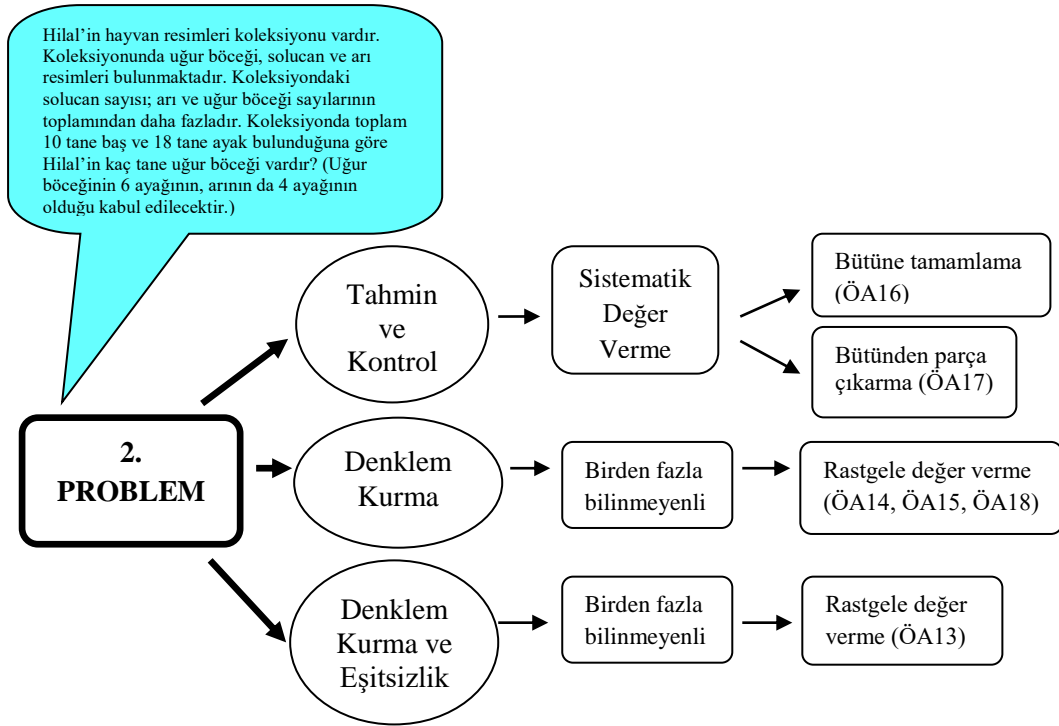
Hilal'in hayvan resimleri koleksiyonu vardır. Koleksiyonunda uğur böceği, solucan ve arı resimleri bulunmaktadır. Koleksiyondaki solucan sayısı; arı ve uğur böceği sayılarının toplamından daha fazladır. Koleksiyonda toplam 10 tane baş ve 18 tane ayak bulunduğuna göre Hilal'in kaç tane uğur böceği vardır? (Uğur böceğinin 6 ayağının, arının da 4 ayağının olduğu kabul edilecektir.)

2. PROBLEM

Tahmin ve Kontrol

Sistematik Değer Verme

Bütüne tamamlama (ÖA16)

Bütünden parça çıkarma (ÖA17)

Denklem Kurma

Birden fazla bilinmeyenli

Rastgele değer verme (ÖA14, ÖA15, ÖA18)

Denklem Kurma ve Eşitsizlik

Birden fazla bilinmeyenli

Rastgele değer verme (ÖA13)